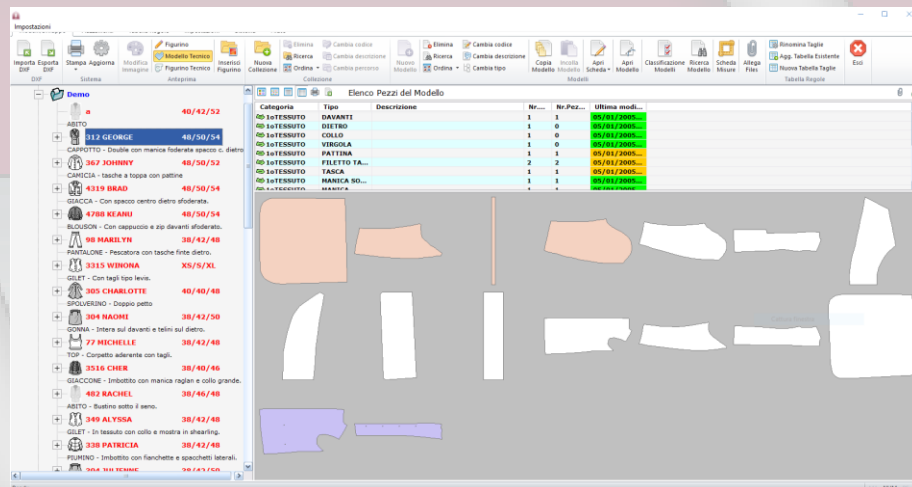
Impostazioni

Importa DXF
Esporta DXF
DXF
Stampa
Aggiorna
Sistema
Modifica Immagine
Figurino
Modello Tecnico
Figurino Tecnico
Anteprima
Inserisci Figurino
Nuova Collezione
Elimina
Ricerca
Ordina
Cambia codice
Cambia descrizione
Cambia percorso
Collezione
Nuovo Modello
Elimina
Ricerca
Ordina
Cambia codice
Cambia descrizione
Cambia tipo
Copia Modello
Incolla Modello
Apri Scheda
Apri Modello
Modelli
Classificazione Modelli
Ricerca Modello
Scheda Misure
Allega Files
Rinomina Taglie
Agg. Tabella Esistente
Nuova Tabella Taglie
Tabella Regole
Esci

Demo
a 40/42/52
ABITO
312 GEORGE 48/50/54
CAPPOTTO - Double con manica foderata spacco c. dietro
367 JOHNNY 48/50/52
CAMICIA - tasche a toppa con pattine
4319 BRAD 48/50/54
GIACCA - Con spacco centro dietro sfoderata.
4788 KEANU 48/50/54
BLOUSON - Con cappuccio e zip davanti sfoderato.
98 MARILYN 38/42/48
PANTALONE - Pescatora con tasche finte dietro.
3315 WINONA XS/S/XL
GILET - Con tagli tipo levis.
305 CHARLOTTE 40/40/48
SPOLVERINO - Doppio petto
304 NAOMI 38/42/50
GONNA - Intera sul davanti e telini sul dietro.
77 MICHELLE 38/42/48
TOP - Corpetto aderente con tagli.
3516 CHER 38/40/46
GIACCONE - Imbottito con manica raglan e collo grande.
482 RACHEL 38/46/48
ABITO - Bustino sotto il seno.
349 ALYSSA 38/42/48
GILET - In tessuto con collo e mostra in shearling.
338 PATRICIA 38/42/48
PIUMINO - Imbottito con fianchette e spacchetti laterali.

Elenco Pezzi del Modello

| Categoria | Tipo | Descrizione | Nr.... | Nr.Pez... | Ultima modi... |
|---|---|---|---|---|---|
| 1oTESSUTO | DAVANTI | | 1 | 1 | 05/01/2005... |
| 1oTESSUTO | DIETRO | | 1 | 0 | 05/01/2005... |
| 1oTESSUTO | COLLO | | 1 | 0 | 05/01/2005... |
| 1oTESSUTO | VIRGOLA | | 1 | 0 | 05/01/2005... |
| 1oTESSUTO | PATTINA | | 1 | 1 | 05/01/2005... |
| 1oTESSUTO | FILETTO TA... | | 2 | 2 | 05/01/2005... |
| 1oTESSUTO | TASCA | | 1 | 1 | 05/01/2005... |
| 1oTESSUTO | MANICA SO... | | 1 | 1 | 05/01/2005... |